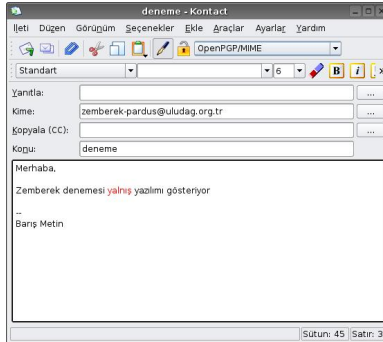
deneme - Kontact

İleti Düzen Görünüm Seçenekler Ekle Araçlar Ayarlar Yardım

OpenPGP/MIME

Standart

6

B i

Yanıtla:

Kime: zemberek-pardus@uludag.org.tr

Kopyala (CC):

Konu: deneme

Merhaba,

Zemberek denemesi yalnış yazılımı gösteriyor

--
Barış Metin

Sütun: 45 Satır: 3